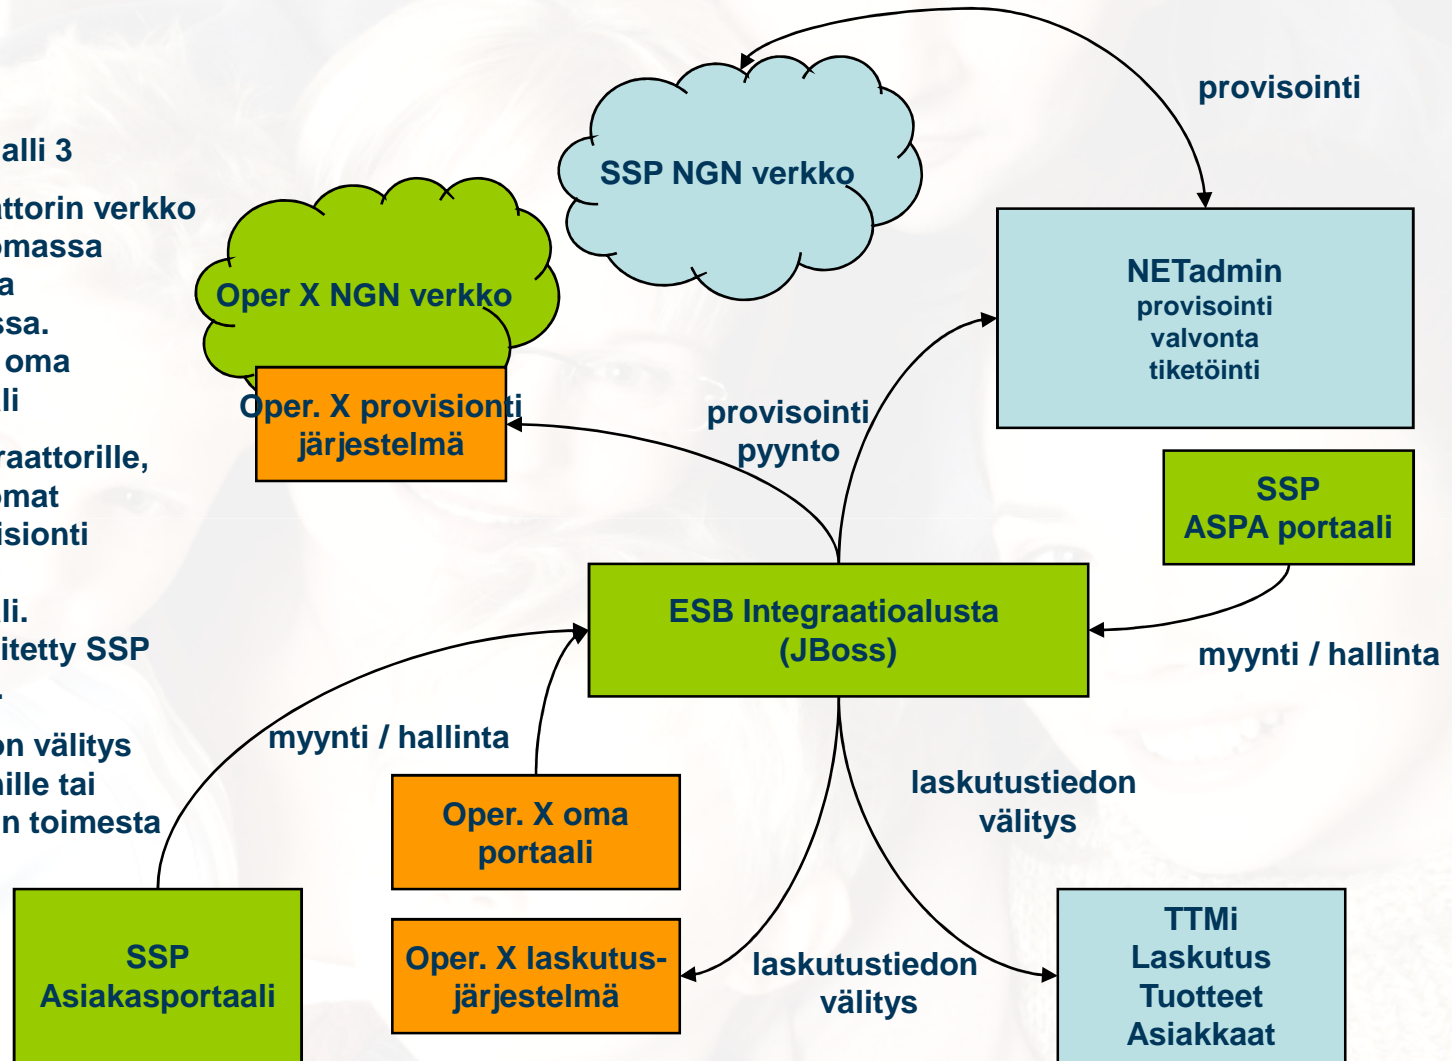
alli 3

ttorin verkko
omassa
a
ssa.
oma
li

raattorille,
omat
isionti

li.
itetty SSP

on välitys
ille tai
n toimesta

provisointi

SSP NGN verkko

NETadmin
provisointi
valvonta
tiketöinti

Oper X NGN verkko

Oper. X provisionti
järjestelmä

provisointi
pyynto

SSP
ASPA portaali

ESB Integraatioalusta
(JBoss)

myynti / hallinta

myynti / hallinta

laskutustiedon
välitys

Oper. X oma
portaali

SSP
Asiakasportaali

Oper. X laskutus-
järjestelmä

laskutustiedon
välitys

TTMi
Laskutus
Tuotteet
Asiakkaat